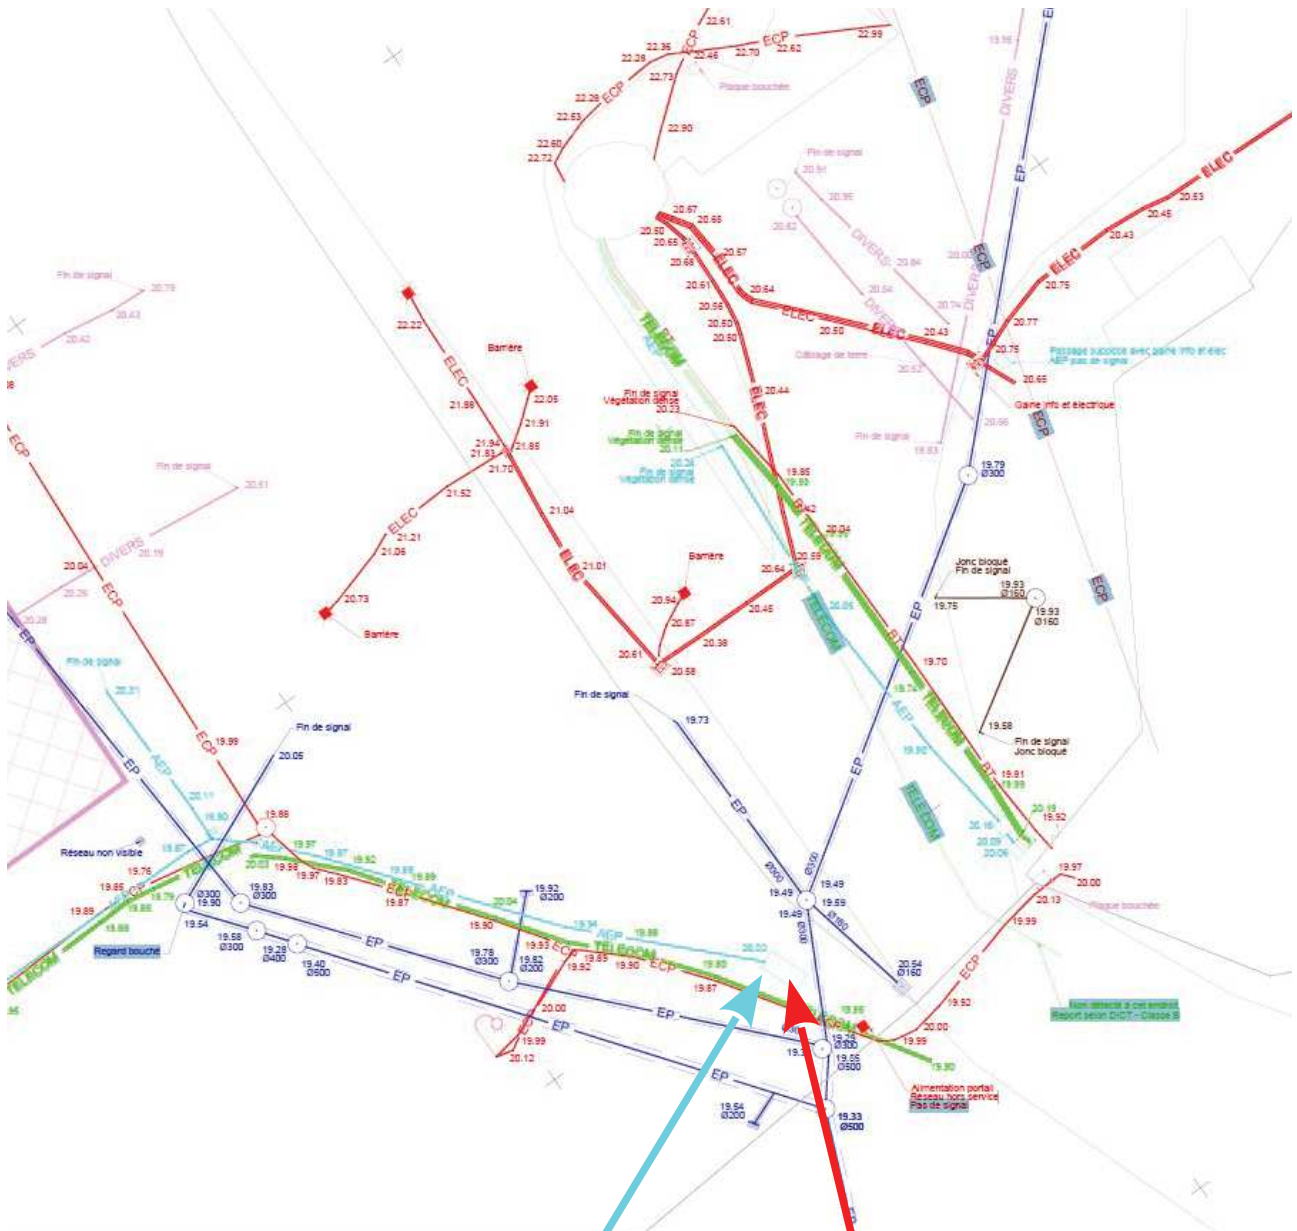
22.61
22.36 ECP 22.46 22.70 ECP 22.62 22.99
22.28
22.73
Plaque bouchée
22.28 ECP
22.63
22.90
22.60
22.72
ECP
DIVERS
EP
Fin de signal
20.91
20.95
20.82
DIVERS
20.84
20.67
20.68
20.60
20.65
20.57
20.68
ELEC
20.61
20.64
20.56
ELEC
20.50
ELEC
20.43
20.50
20.60
ECP
ELEC
20.53
20.45
20.43
ELEC
20.75
20.77
20.75
20.65
Passage supposé avec gaine info et élec
AEP pas de signal
Gaine info et électrique
Câblage de terre
20.52
20.66
Fin de signal
19.83
ECP
TELECOM
AEP
Fin de signal
20.79
20.43
20.42
DIVERS
22.22
ELEC
Barrière
22.05
21.88
21.91
21.94
21.83
21.85
21.70
21.52
21.04
ELEC
21.21
21.06
ELEC
21.01
20.73
Barrière
20.44
ELEC
Fin de signal
Végétation dense
20.33
Fin de signal
Végétation dense
20.11
20.34
Fin de signal
Végétation dense
19.85
19.93
BT
20.42
TELECOM
20.04
20.59
20.64
Barrière
20.94
20.67
20.46
20.38
20.61
20.58
TELECOM
20.05
19.79
Ø300
Jonc bloqué
Fin de signal
19.93
Ø160
19.75
19.93
Ø160
ECP
19.70
BT
Fin de signal
20.51
DIVERS
20.19
20.04
ECP
20.26
20.28
EP
Fin de signal
20.31
AEP
ECP
19.99
Fin de signal
20.05
Fin de signal
19.73
EP
EP
19.74
TELECOM
19.58
Fin de signal
Jonc bloqué
AEP
19.90
19.81
19.99
BT
TELECOM
20.19
19.92
20.16
20.09
20.06
EP
AEP
20.17
19.90
19.88
Réseau non visible
19.87
TELECOM
20.03
AEP
19.97
19.97
19.92
19.98
19.97
19.83
19.88
19.89
19.76
19.85
19.79
19.89
19.88
ECP
19.87
TELECOM
Ø300
19.90
19.83
Ø300
19.54
Regard bouché
19.58
Ø300
19.28
Ø400
19.40
Ø500
EP
EP
AEP
19.92
Ø200
20.04
19.90
19.78
Ø300
19.82
Ø200
19.93
19.92
AEP
19.94
19.88
20.00
TELECOM
19.85
19.90
ECP
19.80
19.87
Ø300
19.49
Ø300
19.49
19.49
19.59
Ø160
Ø300
20.54
Ø160
19.97
20.00
20.13
Plaque bouchée
19.99
ECP
19.50
20.00
19.99
20.12
19.99
EP
EP
EP
19.86
Ø300
19.56
Ø500
19.90
Non détecté à cet endroit
Report selon DICT - Classe B
Alimentation portail
Réseau hors service
Pas de signal
19.54
Ø200
19.33
Ø500
TELECOM